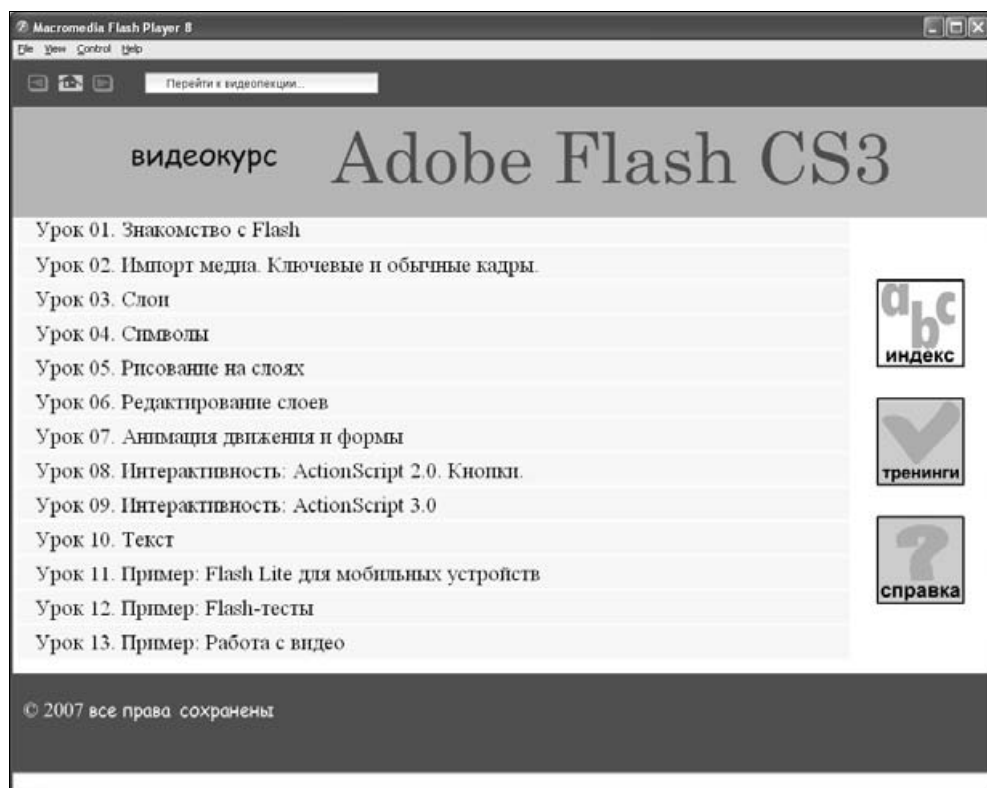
Macromedia Flash Player 8
File View Control Help

Перейти к видеолекции...

видеокурс Adobe Flash CS3

Урок 01. Знакомство с Flash
Урок 02. Импорт медиа. Ключевые и обычные кадры.
Урок 03. Слои
Урок 04. Символы
Урок 05. Рисование на слоях
Урок 06. Редактирование слоев
Урок 07. Анимация движения и формы
Урок 08. Интерактивность: ActionScript 2.0. Кнопки.
Урок 09. Интерактивность: ActionScript 3.0
Урок 10. Текст
Урок 11. Пример: Flash Lite для мобильных устройств
Урок 12. Пример: Flash-тесты
Урок 13. Пример: Работа с видео

abc
индекс

тренинги

?
справка

© 2007 все права сохранены